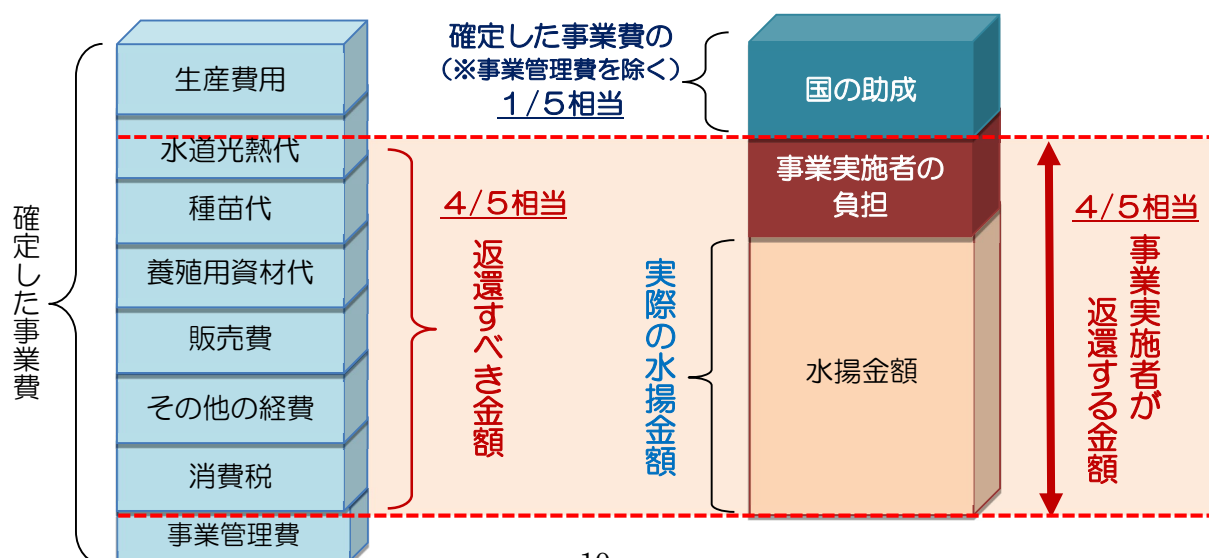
確定した事業費

生産費用

水道光熱代

種苗代

養殖用資材代

販売費

その他の経費

消費税

事業管理費

確定した事業費の
（※事業管理費を除く）
1／5相当

4／5相当

返還すべき金額

実際の水揚金額

国の助成

事業実施者の負担

水揚金額

4／5相当

事業実施者が返還する金額

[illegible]